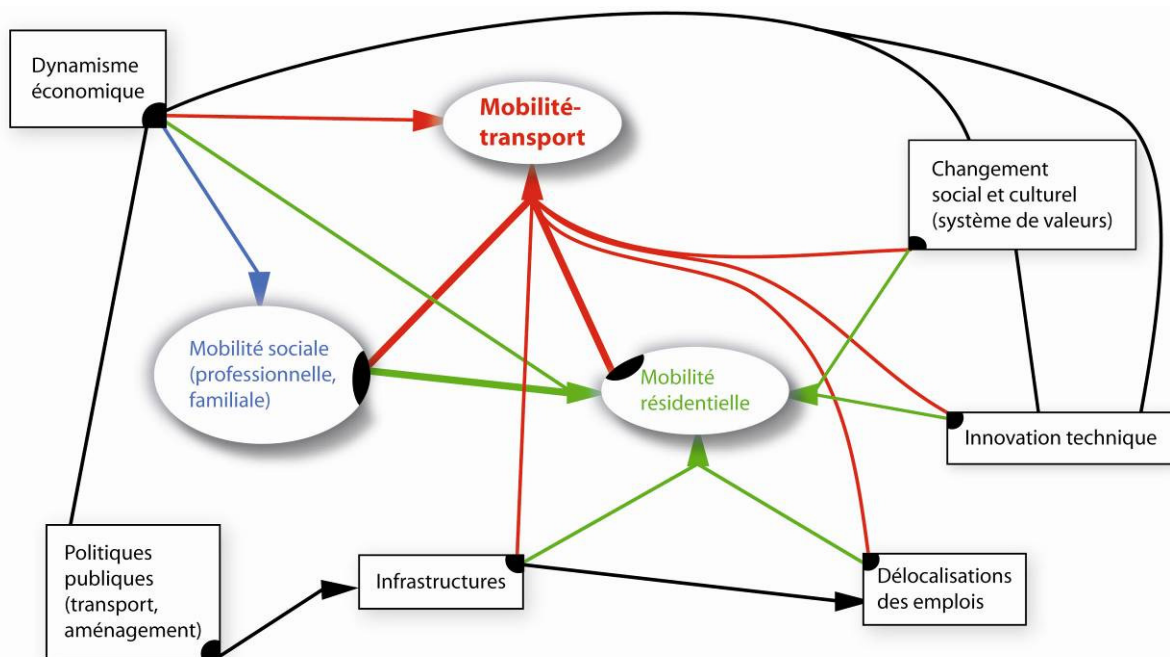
Dynamisme économique

Mobilité-transport

Changement social et culturel (système de valeurs)

Mobilité sociale (professionnelle, familiale)

Mobilité résidentielle

Innovation technique

Politiques publiques (transport, aménagement)

Infrastructures

Délocalisations des emplois